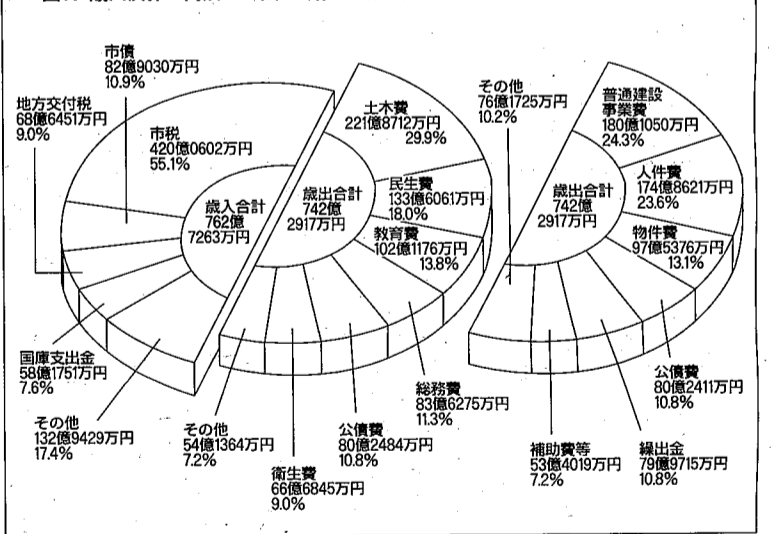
市債
82億9030万円
10.9%

地方交付税
68億6451万円
9.0%

市税
420億0602万円
55.1%

歳入合計
762億
7263万円

国庫支出金
58億1751万円
7.6%

その他
132億9429万円
17.4%

土木費
221億8712万円
29.9%

歳出合計
742億
2917万円

民生費
133億6061万円
18.0%

教育費
102億1176万円
13.8%

総務費
83億6275万円
11.3%

公債費
80億2484万円
10.8%

衛生費
66億6845万円
9.0%

その他
54億1364万円
7.2%

その他
76億1725万円
10.2%

普通建設
事業費
180億1050万円
24.3%

歳出合計
742億
2917万円

人件費
174億8621万円
23.6%

物件費
97億5376万円
13.1%

公債費
80億2411万円
10.8%

繰出金
79億9715万円
10.8%

補助費等
53億4019万円
7.2%